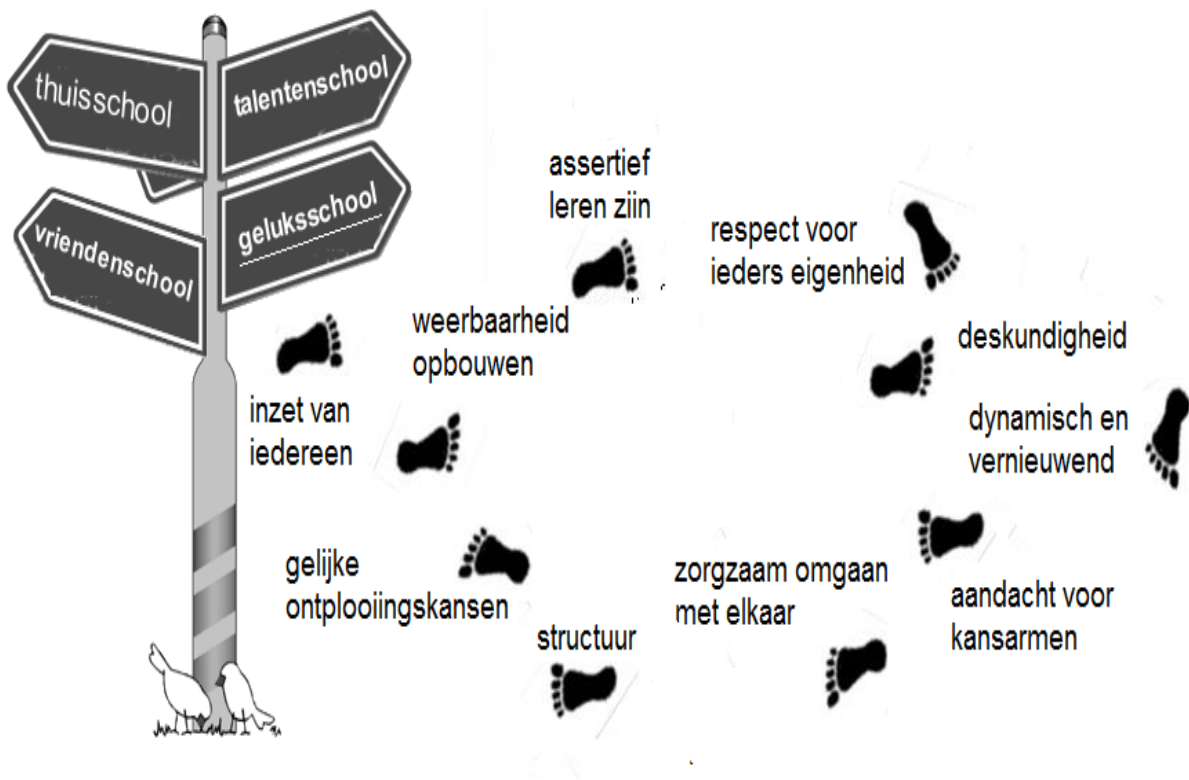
thuisschool

talentenschool

vriendenschool

geluksschool

assertief leren zijn

respect voor ieders eigenheid

weerbaarheid opbouwen

deskundigheid

inzet van iedereen

dynamisch en vernieuwend

gelijke ontplooiingskansen

zorgzaam omgaan met elkaar

aandacht voor kansarmen

structuur